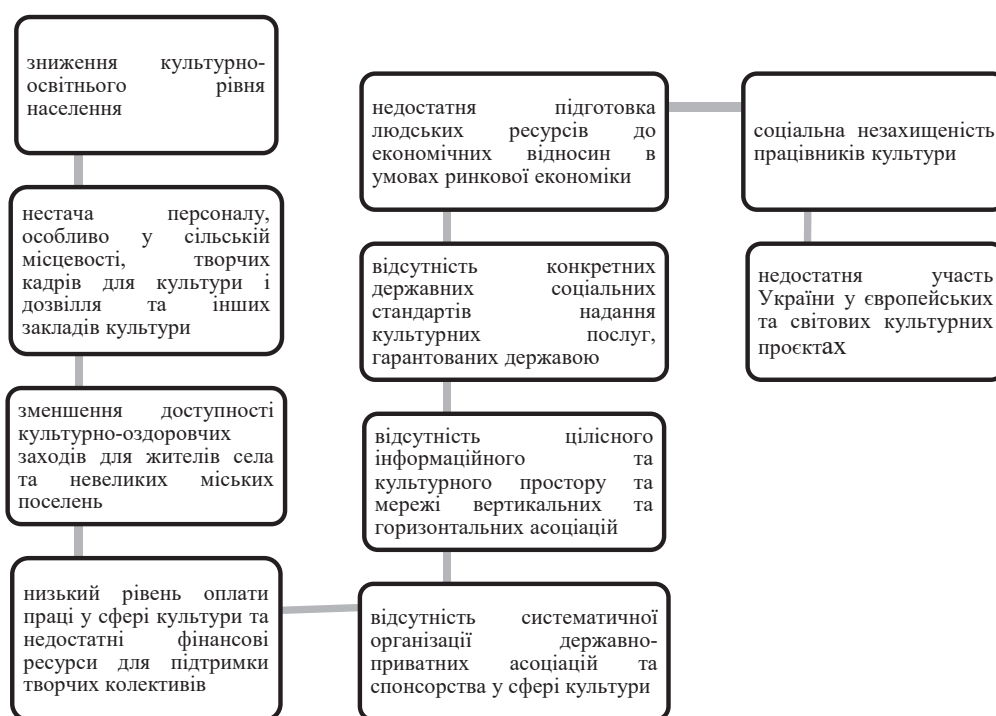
зниження культурно-освітнього рівня населення

нестача персоналу, особливо у сільській місцевості, творчих кадрів для культури і дозвілля та інших закладів культури

зменшення доступності культурно-оздоровчих заходів для жителів села та невеликих міських поселень

низький рівень оплати праці у сфері культури та недостатні фінансові ресурси для підтримки творчих колективів

недостатня підготовка людських ресурсів до економічних відносин в умовах ринкової економіки

відсутність конкретних державних соціальних стандартів надання культурних послуг, гарантованих державою

відсутність цілісного інформаційного та культурного простору та мережі вертикальних та горизонтальних асоціацій

відсутність систематичної організації державно-приватних асоціацій та спонсорства у сфері культури

соціальна незахищеність працівників культури

недостатня участь України у європейських та світових культурних проєктах